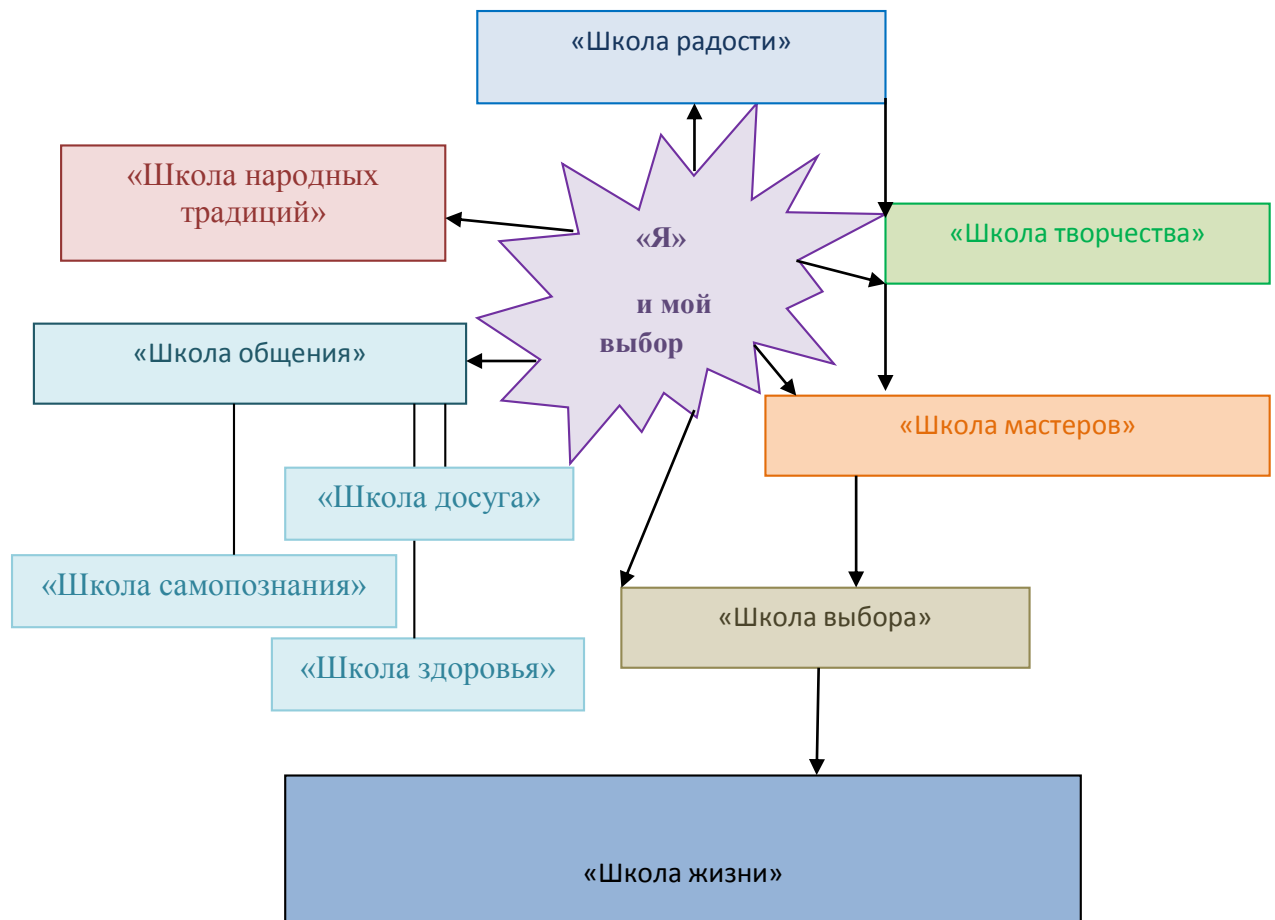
«Школа радости»

«Школа народных традиций»

«Я»

и мой выбор

«Школа творчества»

«Школа общения»

«Школа мастеров»

«Школа досуга»

«Школа самопознания»

«Школа выбора»

«Школа здоровья»

«Школа жизни»